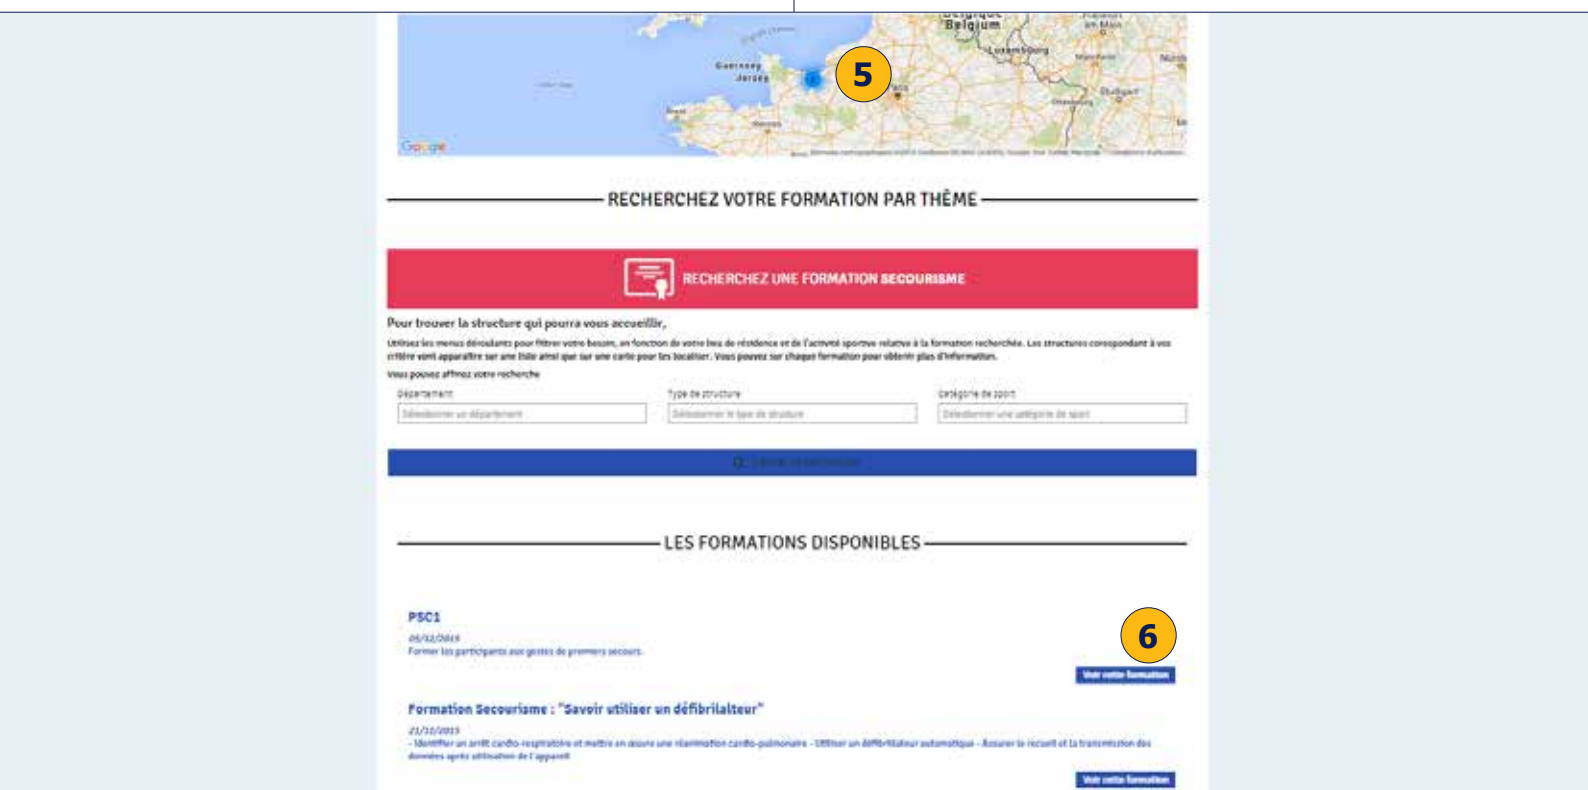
Belgium
Luxembourg
Guernsey
Jersey
5
Google

RECHERCHEZ VOTRE FORMATION PAR THÈME

RECHERCHEZ UNE FORMATION SECOURISME

Pour trouver la structure qui pourra vous accueillir,

Utilisez les menus déroulants pour filtrer votre besoin, en fonction de votre lieu de résidence et de l'activité sportive relative à la formation recherchée. Les structures correspondant à vos critère vont apparaître sur une liste ainsi que sur une carte pour les localiser. Vous pouvez sur chaque formation pour obtenir plus d'informations.

Vous pouvez affinez votre recherche

Département
Sélectionner un département

Type de structure
Sélectionner le type de structure

Catégorie de sport
Sélectionner une catégorie de sport

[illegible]

LES FORMATIONS DISPONIBLES

PSC1
05/12/2015
Former les participants aux gestes de premiers secours.

6

Voir cette formation

Formation Secourisme : "Savoir utiliser un défibrillateur"
21/10/2015
- Identifier un arrêt cardio-respiratoire et mettre en œuvre une réanimation cardio-pulmonaire - Utiliser un défibrillateur automatique - Assurer le recueil et la transmission des données après utilisation de l'appareil

Voir cette formation